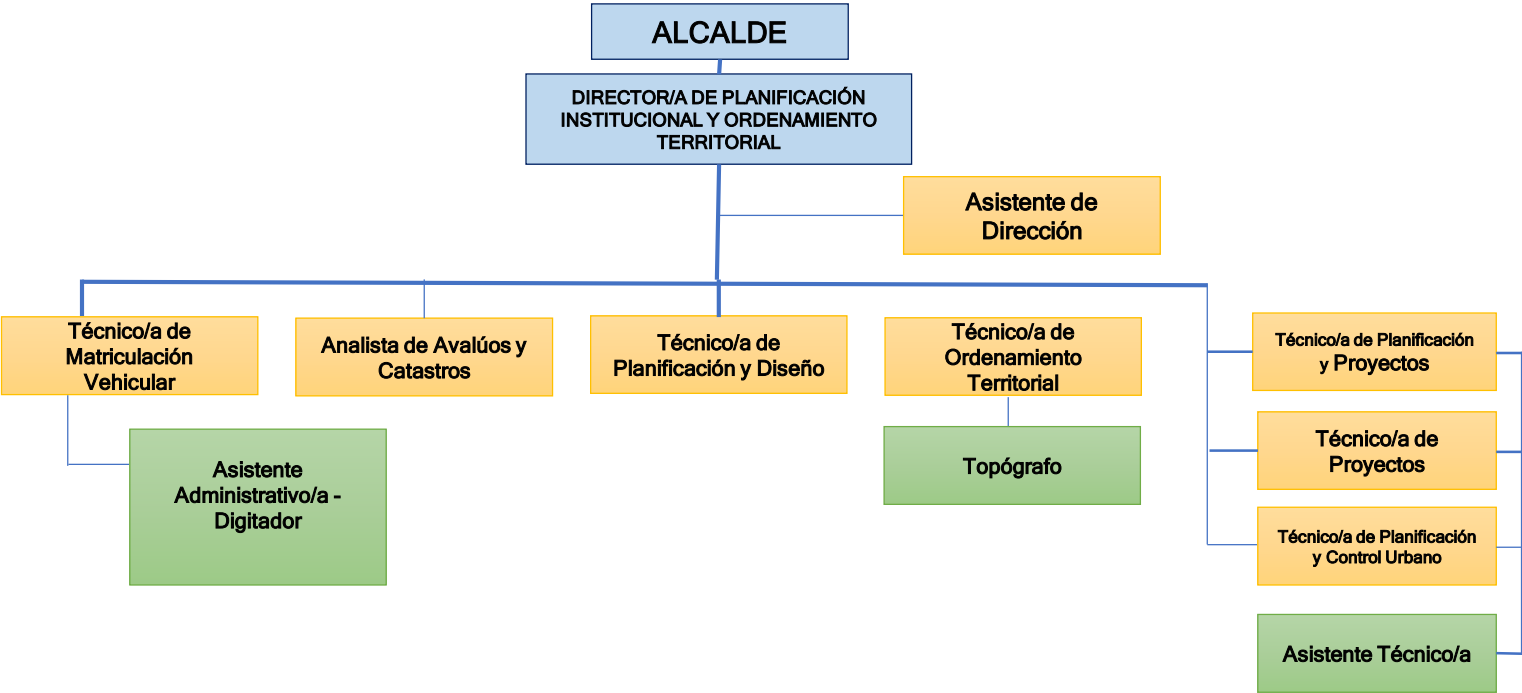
ALCALDE

DIRECTOR/A DE PLANIFICACIÓN INSTITUCIONAL Y ORDENAMIENTO TERRITORIAL

Asistente de Dirección

Técnico/a de Matriculación Vehicular

Asistente Administrativo/a - Digitador

Analista de Avalúos y Catastros

Técnico/a de Planificación y Diseño

Técnico/a de Ordenamiento Territorial

Topógrafo

Técnico/a de Planificación y Proyectos

Técnico/a de Proyectos

Técnico/a de Planificación y Control Urbano

Asistente Técnico/a